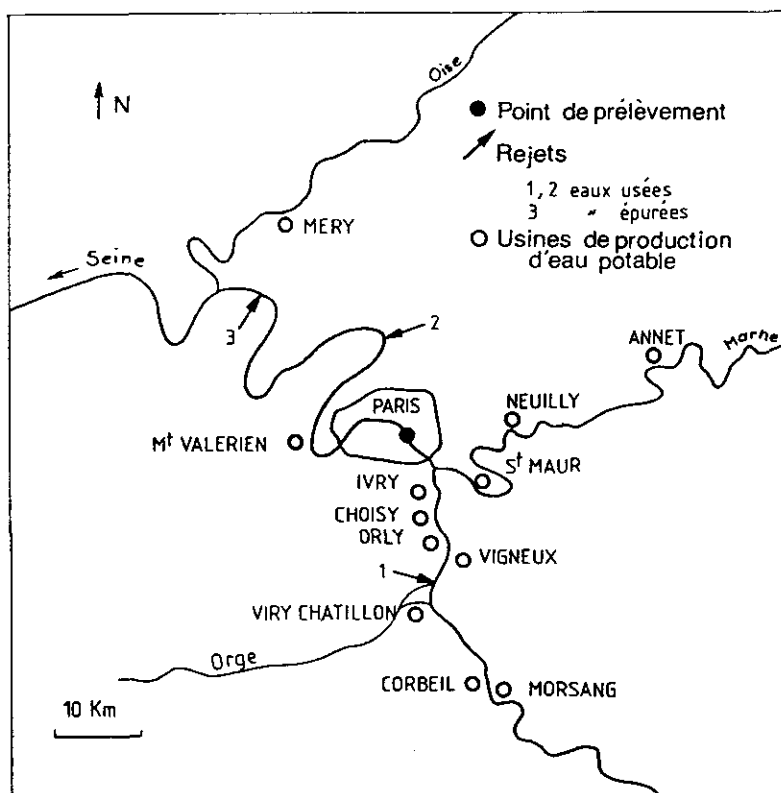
N

Oise

● Point de prélèvement

Rejets

1, 2 eaux usées
3 " épurées

O Usines de production d'eau potable

O MERY

Seine

3

2

ANNET

Marne

PARIS

NEUILLY

M$^t$ VALERIEN

S$^t$ MAUR

IVRY

CHOISY

ORLY

VIGNEUX

1

VIRY CHATILLON

Orge

CORBEIL

MORSANG

10 Km